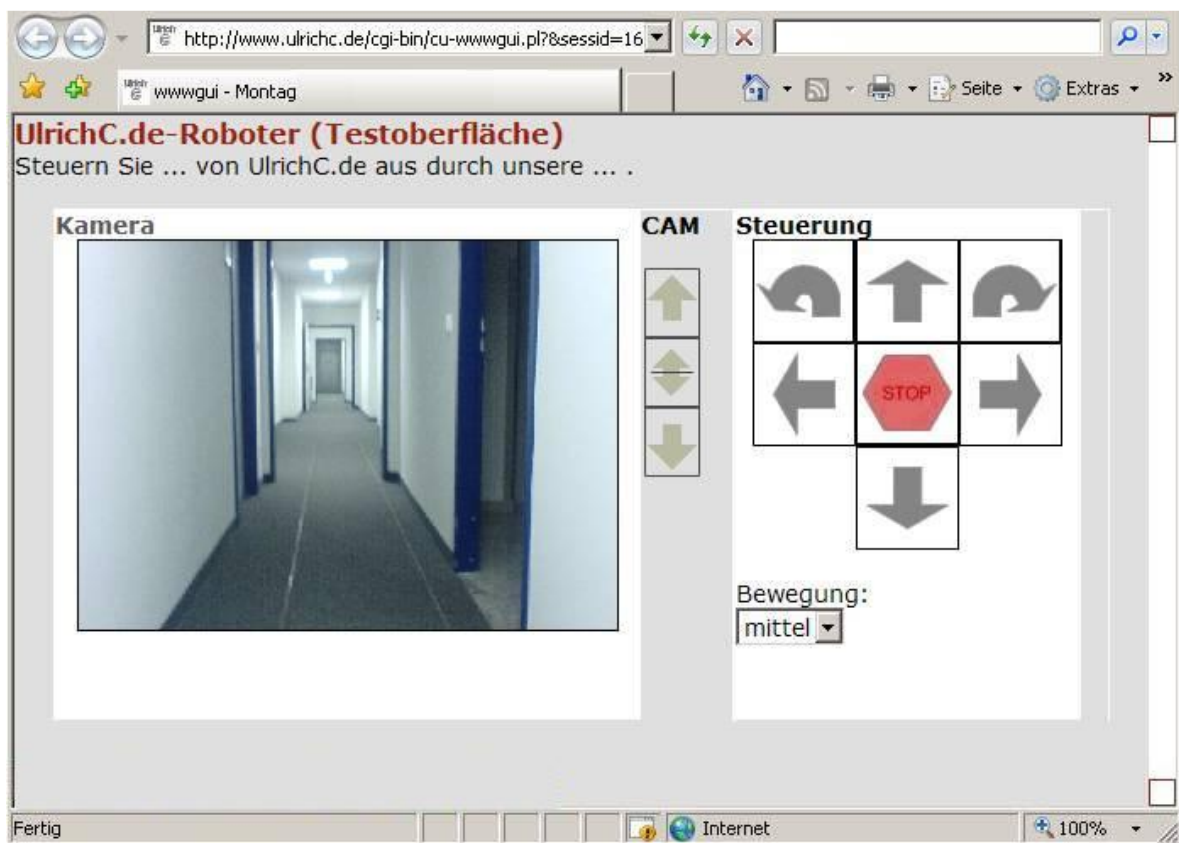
http://www.ulrichc.de/cgi-bin/cu-wwwgui.pl?&sessid=16

wwwgui - Montag

Seite • Extras •

UlrichC.de-Roboter (Testoberfläche)

Steuern Sie ... von UlrichC.de aus durch unsere ... .

Kamera

CAM

Steuerung

STOP

Bewegung:

mittel

Fertig

Internet

100%